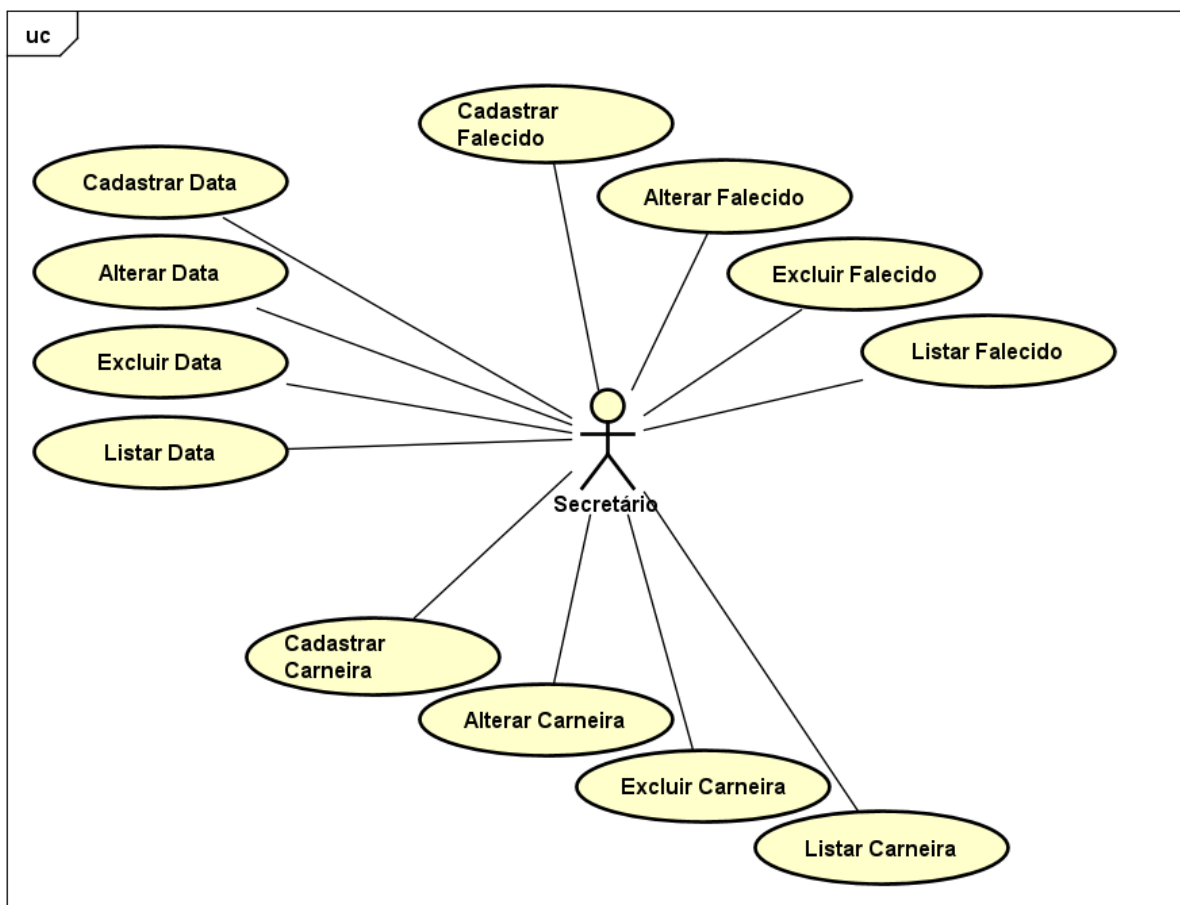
uc

Cadastrar Falecido

Cadastrar Data

Alterar Falecido

Alterar Data

Excluir Falecido

Excluir Data

Listar Falecido

Listar Data

Secretário

Cadastrar Carneira

Alterar Carneira

Excluir Carneira

Listar Carneira